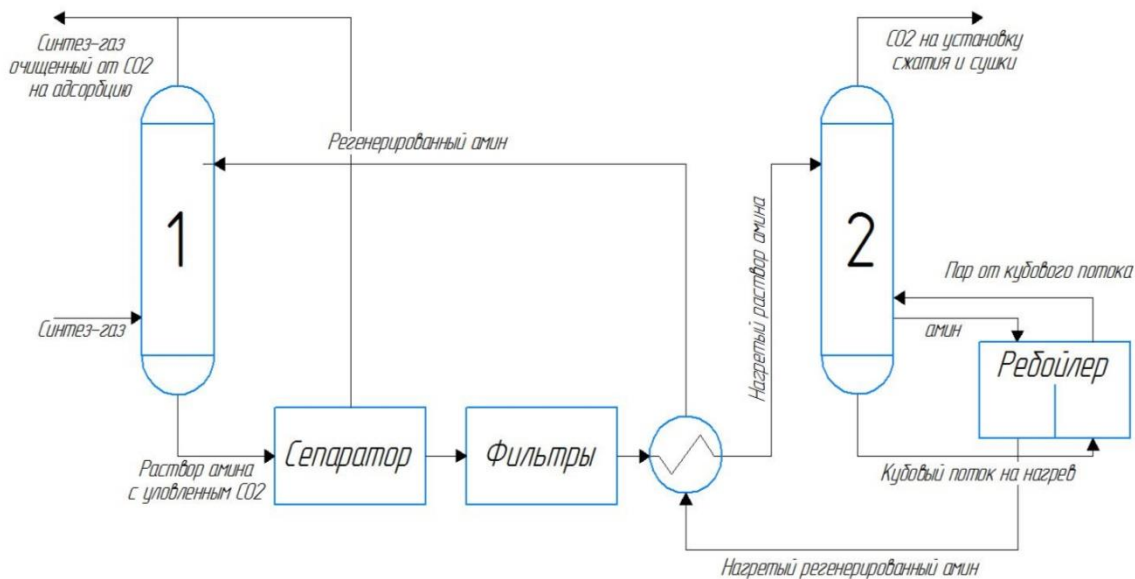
Синтез-газ очищенный от CO2 на адсорбцию

CO2 на установку сжатия и сушки

Регенерированный амин

1

2

Нагретый раствор амина

Пар от кубового потока

Синтез-газ

амин

Ребойлер

Сепаратор

Фильтры

Раствор амина с уловленным CO2

Кубовый поток на нагрев

Нагретый регенерированный амин